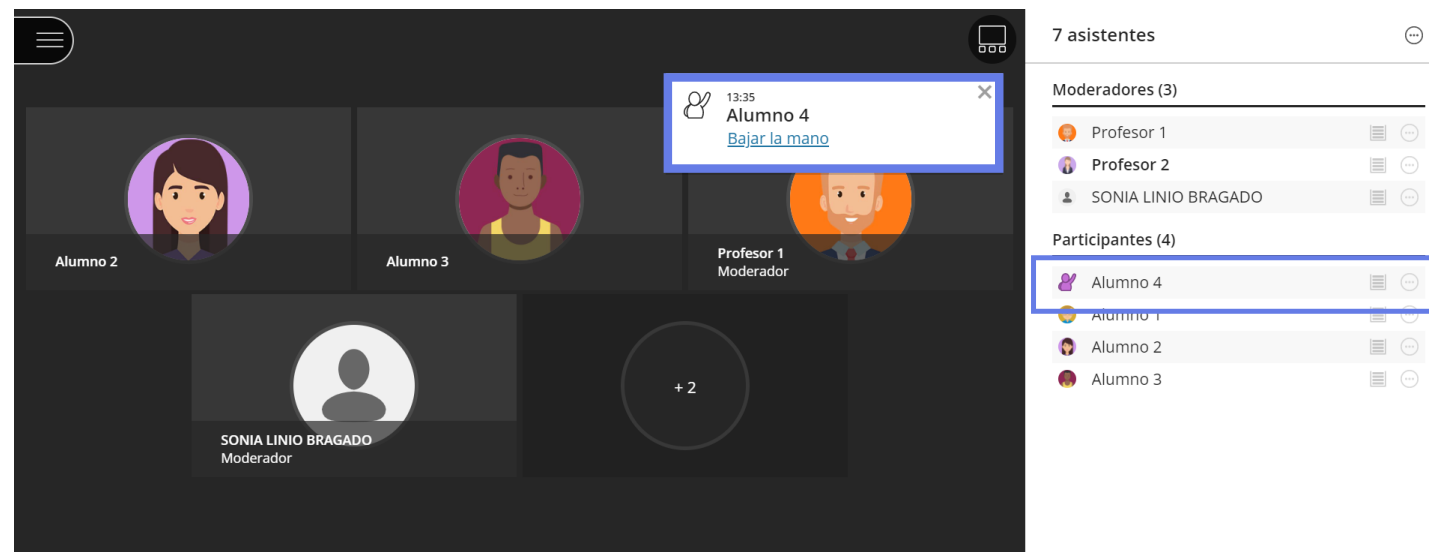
13:35
Alumno 4
Bajar la mano

Alumno 2

Alumno 3

Profesor 1
Moderador

SONIA LINIO BRAGADO
Moderador

+ 2

7 asistentes

Moderadores (3)

Profesor 1

Profesor 2

SONIA LINIO BRAGADO

Participantes (4)

Alumno 4

Alumno 1

Alumno 2

Alumno 3